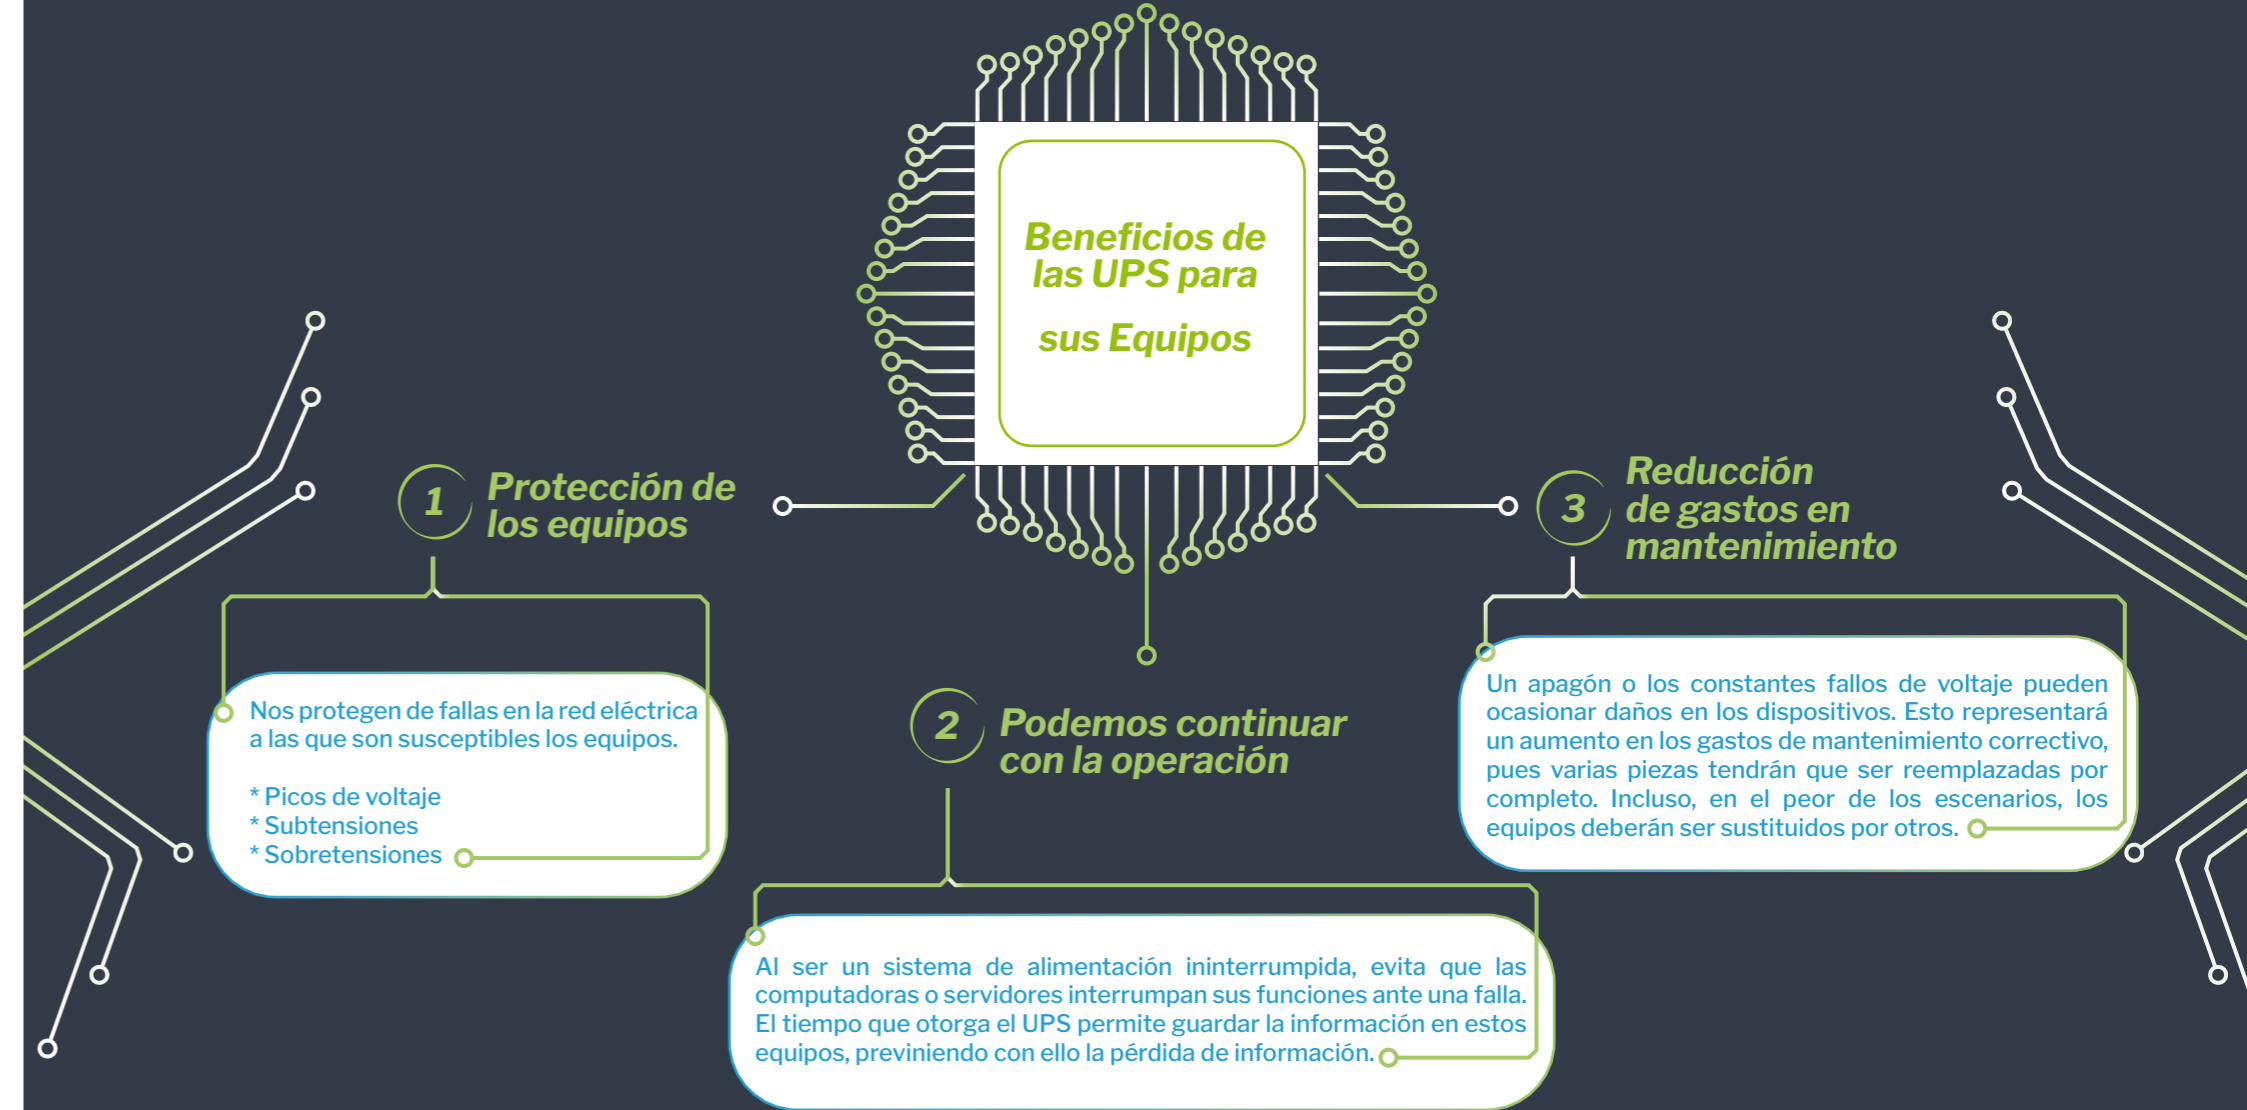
Beneficios de las UPS para sus Equipos

1 Protección de los equipos

Nos protegen de fallas en la red eléctrica a las que son susceptibles los equipos.

* Picos de voltaje
* Subtensiones
* Sobretensiones

2 Podemos continuar con la operación

Al ser un sistema de alimentación ininterrumpida, evita que las computadoras o servidores interrumpan sus funciones ante una falla. El tiempo que otorga el UPS permite guardar la información en estos equipos, previniendo con ello la pérdida de información.

3 Reducción de gastos en mantenimiento

Un apagón o los constantes fallos de voltaje pueden ocasionar daños en los dispositivos. Esto representará un aumento en los gastos de mantenimiento correctivo, pues varias piezas tendrán que ser reemplazadas por completo. Incluso, en el peor de los escenarios, los equipos deberán ser sustituidos por otros.